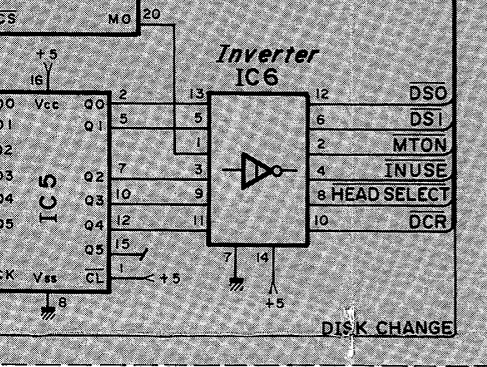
CS
MO 20
+5
16
Inverter
IC6
DO Vcc Q0 2
D1 Q1 5
D2
D3 Q2 7
D4 Q3 10
D5 Q4 12
Q5 15
CK Vss CL 1 +5
8
IC5
13 12 $\overline{DSO}$
5 6 $\overline{DS1}$
1 3 2 $\overline{MTON}$
9 4 $\overline{INUSE}$
11 8 HEAD SELECT
10 $\overline{DCR}$
7 14
+5
DISK CHANGE